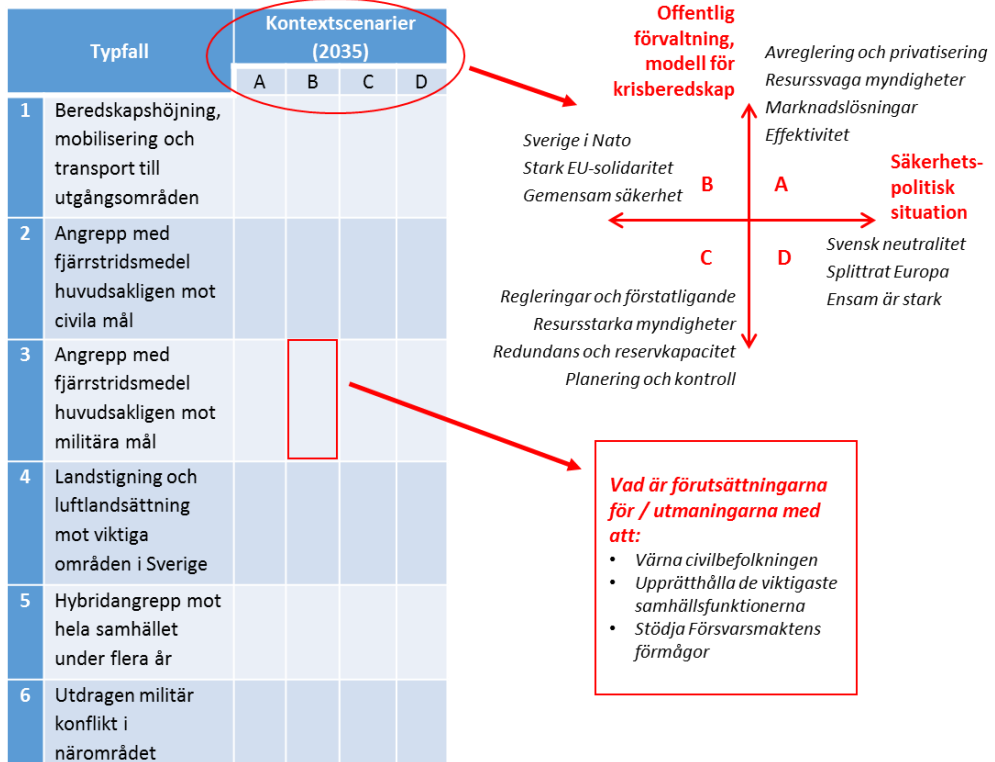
| Typfall | | Kontextscenarier (2035) | | | |
|---|---|---|---|---|---|
| | | A | B | C | D |
| 1 | Beredskapshöjning, mobilisering och transport till utgångsområden | | | | |
| 2 | Angrepp med fjärrstridsmedel huvudsakligen mot civila mål | | | | |
| 3 | Angrepp med fjärrstridsmedel huvudsakligen mot militära mål | | | | |
| 4 | Landstigning och luftlandsättning mot viktiga områden i Sverige | | | | |
| 5 | Hybridangrepp mot hela samhället under flera år | | | | |
| 6 | Utdragen militär konflikt i närområdet | | | | |

Offentlig förvaltning, modell för krisberedskap

Avreglering och privatisering
Resurssvaga myndigheter
Marknadslösningar
Effektivitet

Sverige i Nato
Stark EU-solidaritet
Gemensam säkerhet

B

A

Säkerhets-politisk situation

C

D

Svensk neutralitet
Splittrat Europa
Ensam är stark

Regleringar och förstatligande
Resursstarka myndigheter
Redundans och reservkapacitet
Planering och kontroll

Vad är förutsättningarna för / utmaningarna med att:
• Värna civilbefolkningen
• Upprätthålla de viktigaste samhällsfunktionerna
• Stödja Försvarsmaktens förmågor